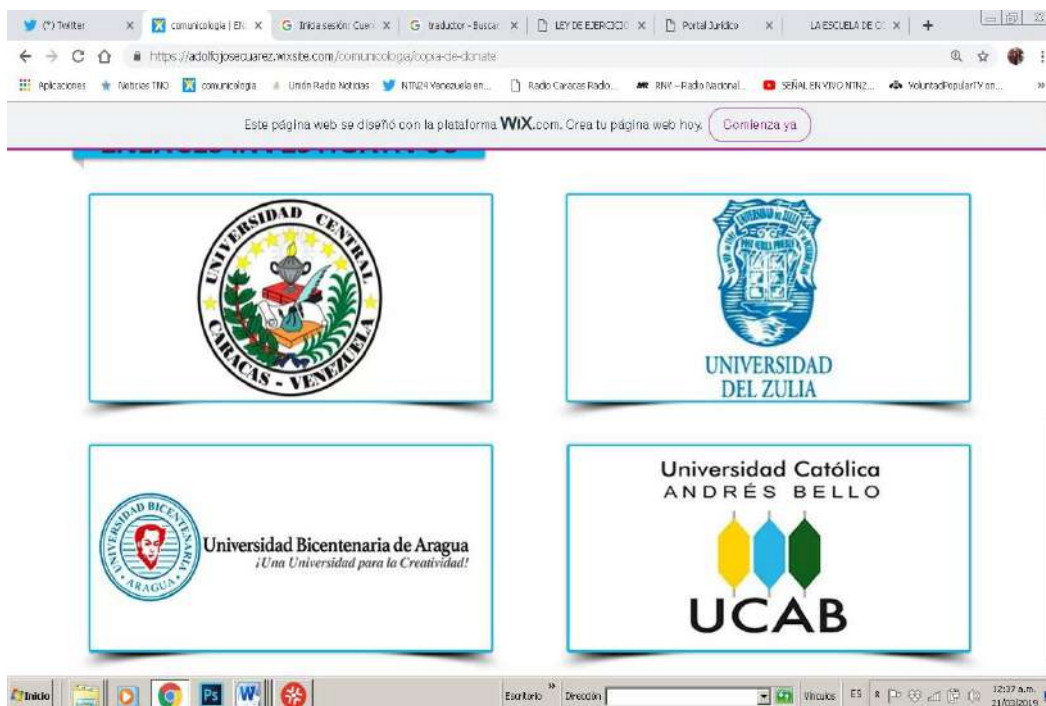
(*) Twitter | comunicologia | EN | Inicia sesión: Cuen | traductor - Buscar | LEY DE EJERCICIO | Portal Jurídico | LA ESCUELA DE CO

https://adolfojosecuarez.wixsite.com/comunicologia/copia-de-donate

Aplicaciones | Noticias TNO | comunicologia | Unión Radio Noticias | NTN24 Venezuela en... | Radio Caracas Radio... | RNV - Radio Nacional... | SEÑAL EN VIVO NTN2... | VoluntadPopularTV on...

Esta página web se diseñó con la plataforma WIX.com. Crea tu página web hoy. Comienza ya

UNIVERSIDAD CENTRAL CARACAS - VENEZUELA

UNIVERSIDAD DEL ZULIA

UNIVERSIDAD BICENTENARIA ARAGUA
Universidad Bicentenaria de Aragua
¡Una Universidad para la Creatividad!

Universidad Católica
ANDRÉS BELLO
UCAB

Inicio | Escritorio | Dirección | Vínculos | ES | 12:37 a.m. 21/03/2019